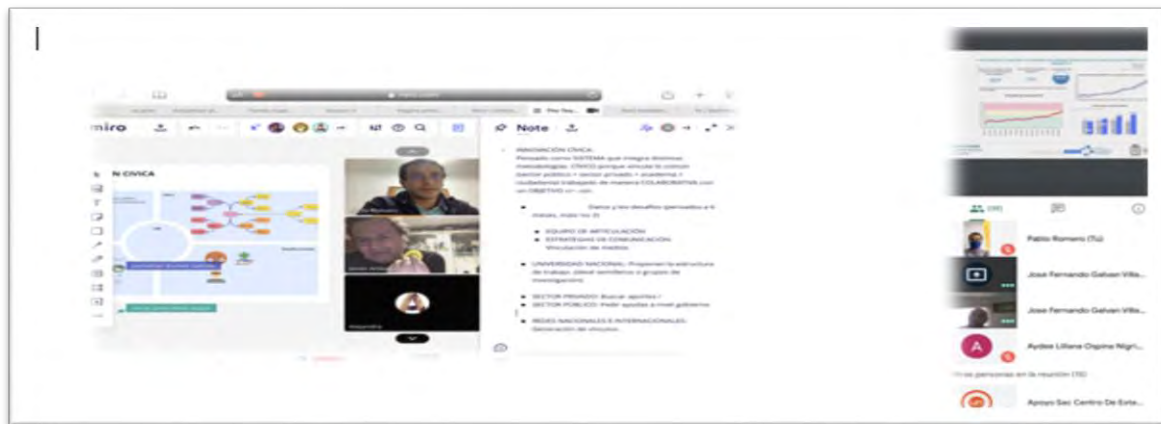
miro

N CIVICA

Note

INNOVACIÓN CIVICA:
Pensado como SISTEMA que integra distintas metodologías. CÍVICO porque vincula lo común (sector público + sector privado + academia + ciudadanía) trabajando de manera COLABORATIVA con un OBJETIVO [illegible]

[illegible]

EQUIPO DE ARTICULACIÓN
ESTRATEGIAS DE COMUNICACIÓN
Vinculación de medios

UNIVERSIDAD NACIONAL: Proponer la estructura de trabajo. (Ideal semilleros o grupos de investigación)

SECTOR PRIVADO: Buscar aportes /
SECTOR PÚBLICO: Pedir ayudas a nivel gobierno

REDES NACIONALES E INTERNACIONALES: Generación de vínculos

Pablo Romero (Tú)

Jose Fernando Galvan Villa...

Jose Fernando Galvan Villa...

Aydee Liliana Ospina Nigri...

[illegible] personas en la reunión (16)

Apoyo Sec Centro De Exte...